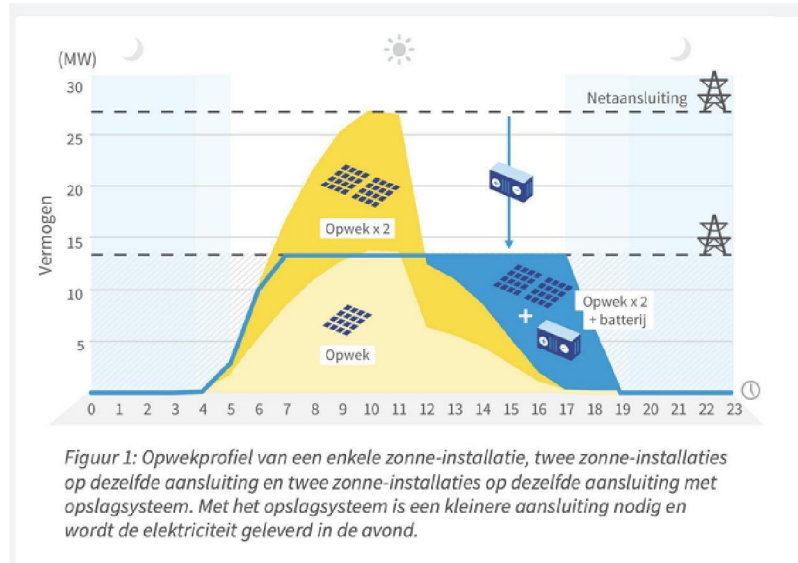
(MW)
30
25
20
15
10
5
Vermogen
Netaansluiting
Opwek x 2
Opwek
Opwek x 2
+ batterij
+
0 1 2 3 4 5 6 7 8 9 10 11 12 13 14 15 16 17 18 19 20 21 22 23

Figuur 1: Opwekprofiel van een enkele zonne-installatie, twee zonne-installaties op dezelfde aansluiting en twee zonne-installaties op dezelfde aansluiting met opslagsysteem. Met het opslagsysteem is een kleinere aansluiting nodig en wordt de elektriciteit geleverd in de avond.